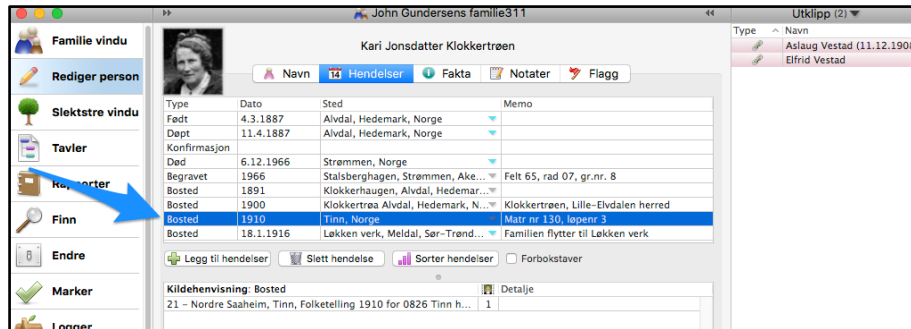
John Gundersens familie311

Utklipp (2)

Type | Navn
Aslaug Vestad (11.12.190
Elfrid Vestad

Familie vindu
Rediger person
Slektstre vindu
Tavler
Rapporter
Finn
Endre
Marker
Logger

Kari Jonsdatter Klokkertrøen

Navn | Hendelser | Fakta | Notater | Flagg

| Type | Dato | Sted | Memo |
|---|---|---|---|
| Født | 4.3.1887 | Alvdal, Hedemark, Norge | |
| Døpt | 11.4.1887 | Alvdal, Hedemark, Norge | |
| Konfirmasjon | | | |
| Død | 6.12.1966 | Strømmen, Norge | |
| Begravet | 1966 | Stalsberghagen, Strømmen, Ake... | Felt 65, rad 07, gr.nr. 8 |
| Bosted | 1891 | Klokkerhaugen, Alvdal, Hedemar... | |
| Bosted | 1900 | Klokkertrøa Alvdal, Hedemark, N... | Klokkertrøen, Lille-Elvdalen herred |
| Bosted | 1910 | Tinn, Norge | Matr nr 130, løpenr 3 |
| Bosted | 18.1.1916 | Løkken verk, Meldal, Sør-Trønd... | Familien flytter til Løkken verk |

Legg til hendelser | Slett hendelse | Sorter hendelser | Forbokstaver

| Kildehenvisning: Bosted | | Detalje |
|---|---|---|
| 21 – Nordre Saaheim, Tinn, Folketelling 1910 for 0826 Tinn h... | 1 | |